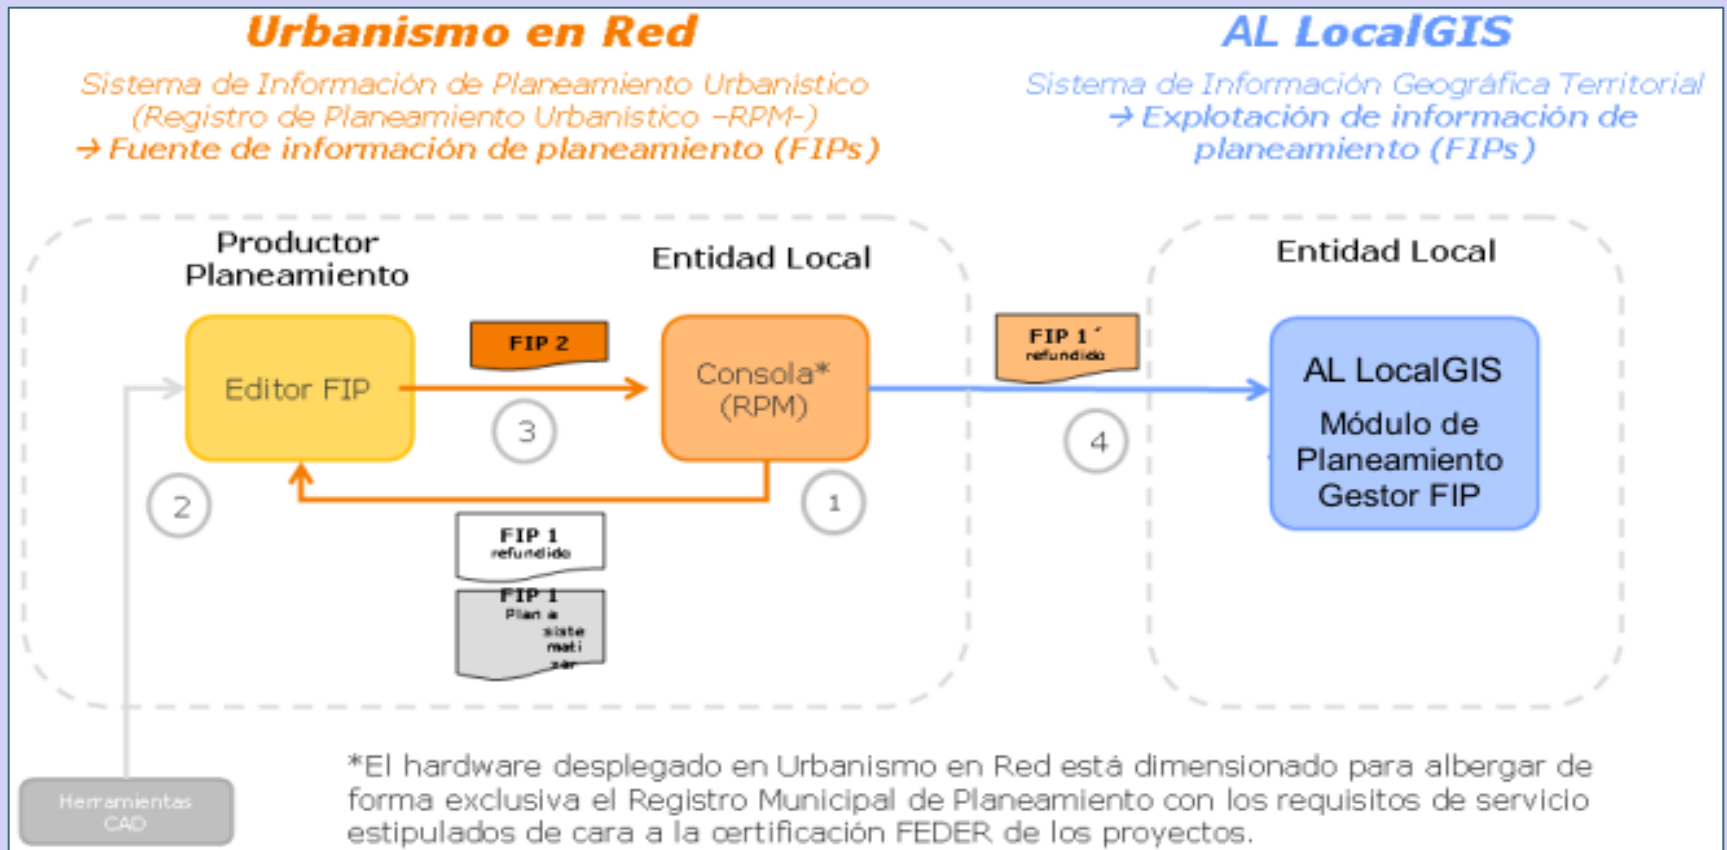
Urbanismo en Red

Sistema de Información de Planeamiento Urbanístico (Registro de Planeamiento Urbanístico –RPM-)
→ Fuente de información de planeamiento (FIPs)

AL LocalGIS

Sistema de Información Geográfica Territorial
→ Explotación de información de planeamiento (FIPs)

Productor Planeamiento

Entidad Local

Entidad Local

Editor FIP

FIP 2

3

Consola* (RPM)

FIP 1´ refundido

4

AL LocalGIS
Módulo de Planeamiento Gestor FIP

2

1

FIP 1 refundido

FIP 1 Plan a siste mati zar

Herramientas CAD

*El hardware desplegado en Urbanismo en Red está dimensionado para albergar de forma exclusiva el Registro Municipal de Planeamiento con los requisitos de servicio estipulados de cara a la certificación FEDER de los proyectos.